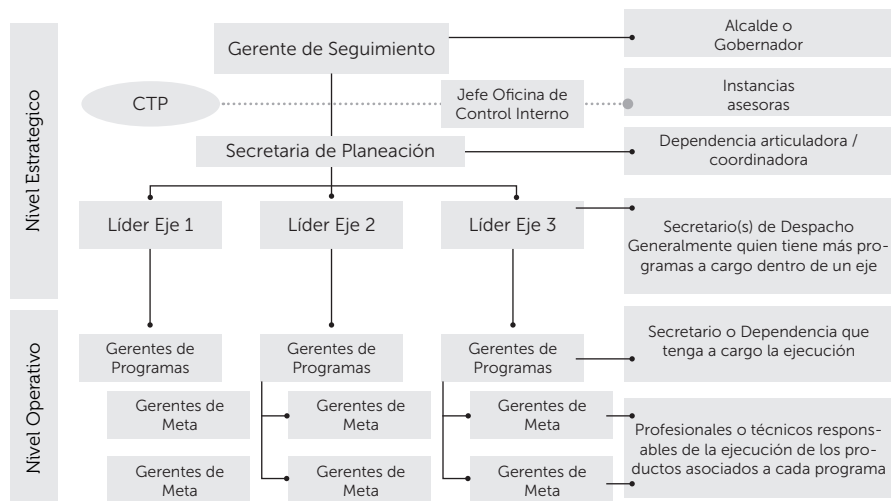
Nivel Estrategico

Gerente de Seguimiento

Alcalde o Gobernador

CTP

Jefe Oficina de Control Interno

Instancias asesoras

Secretaria de Planeación

Dependencia articuladora / coordinadora

Líder Eje 1

Líder Eje 2

Líder Eje 3

Secretario(s) de Despacho Generalmente quien tiene más programas a cargo dentro de un eje

Nivel Operativo

Gerentes de Programas

Gerentes de Programas

Gerentes de Programas

Secretario o Dependencia que tenga a cargo la ejecución

Gerentes de Meta

Gerentes de Meta

Gerentes de Meta

Profesionales o técnicos responsables de la ejecución de los productos asociados a cada programa

Gerentes de Meta

Gerentes de Meta

Gerentes de Meta